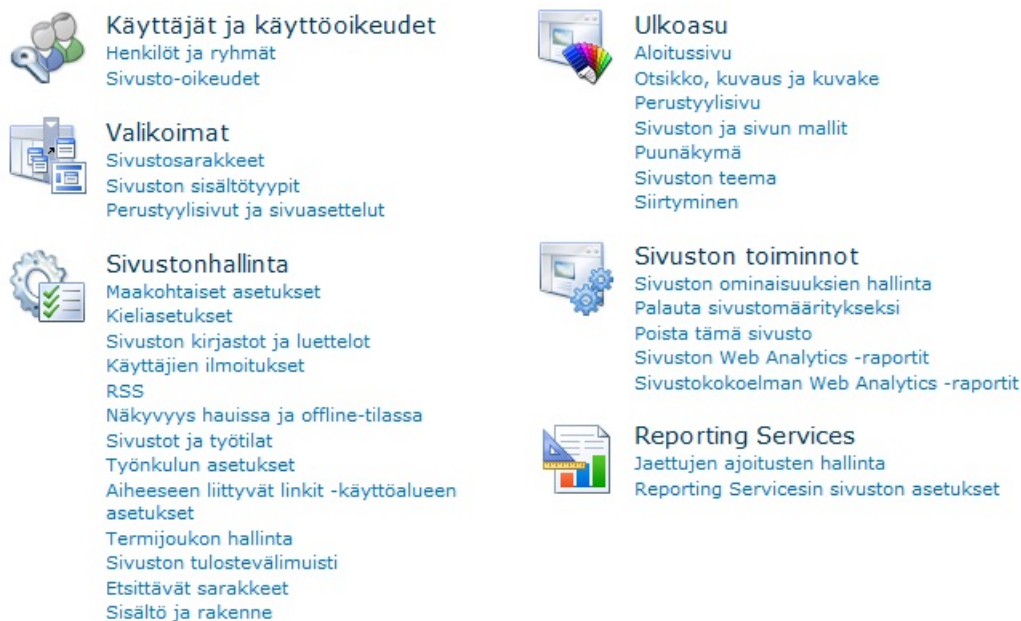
Käyttäjät ja käyttöoikeudet
Henkilöt ja ryhmät
Sivusto-oikeudet

Valikoimat
Sivustosarakkeet
Sivuston sisältötyypit
Perustyylisivut ja sivuasettelut

Sivustonhallinta
Maakohtaiset asetukset
Kieliasetukset
Sivuston kirjastot ja luettelot
Käyttäjien ilmoitukset
RSS
Näkyvyys hauissa ja offline-tilassa
Sivustot ja työtilat
Työnkulun asetukset
Aiheeseen liittyvät linkit -käyttöalueen asetukset
Termijoukon hallinta
Sivuston tulostevälimuisti
Etsittävät sarakkeet
Sisältö ja rakenne

Ulkoasu
Aloitussivu
Otsikko, kuvaus ja kuvake
Perustyylisivu
Sivuston ja sivun mallit
Puunäkymä
Sivuston teema
Siirtyminen

Sivuston toiminnot
Sivuston ominaisuuksien hallinta
Palauta sivustomääritykseksi
Poista tämä sivusto
Sivuston Web Analytics -raportit
Sivustokokoelman Web Analytics -raportit

Reporting Services
Jaettujen ajoitusten hallinta
Reporting Servicesin sivuston asetukset